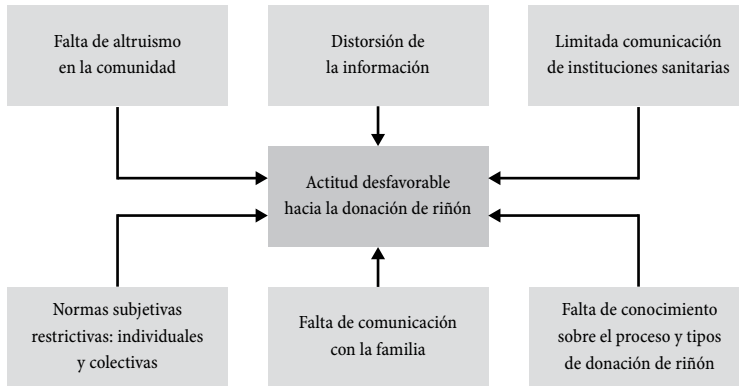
Falta de altruismo en la comunidad

Distorsión de la información

Limitada comunicación de instituciones sanitarias

Actitud desfavorable hacia la donación de riñón

Normas subjetivas restrictivas: individuales y colectivas

Falta de comunicación con la familia

Falta de conocimiento sobre el proceso y tipos de donación de riñón